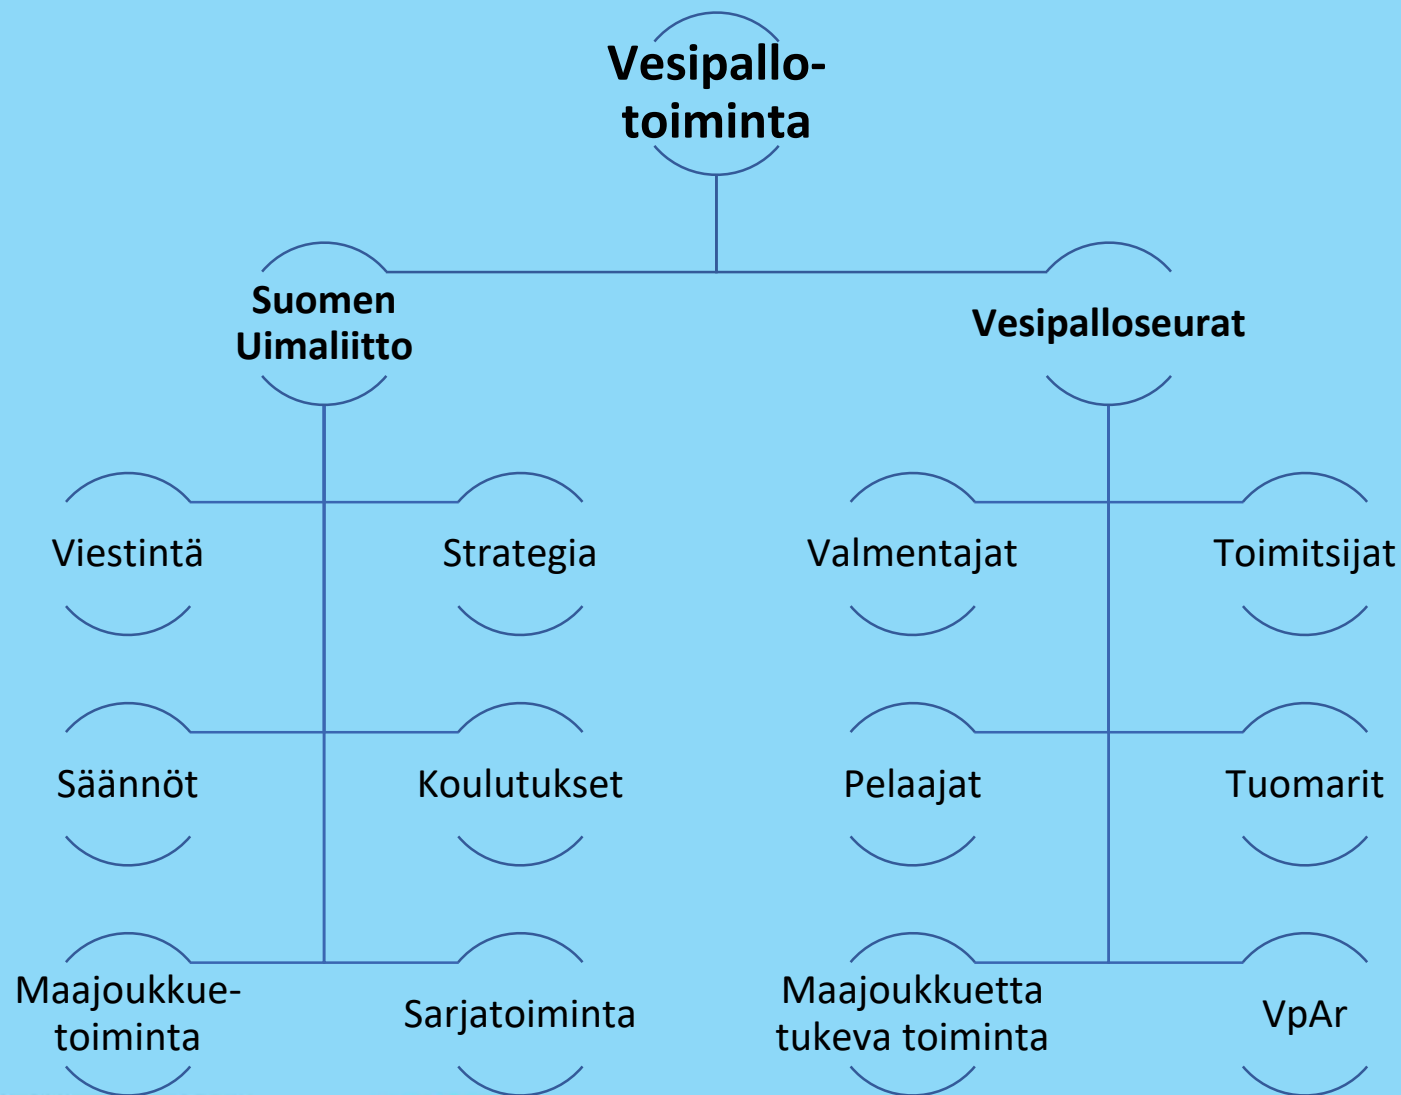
Vesipallo-
toiminta

Suomen
Uimaliitto

Vesipalloseurat

Viestintä

Strategia

Valmentajat

Toimitsijat

Säännöt

Koulutukset

Pelaajat

Tuomarit

Maajoukkue-
toiminta

Sarjatoiminta

Maajoukkuetta
tukeva toiminta

VpAr